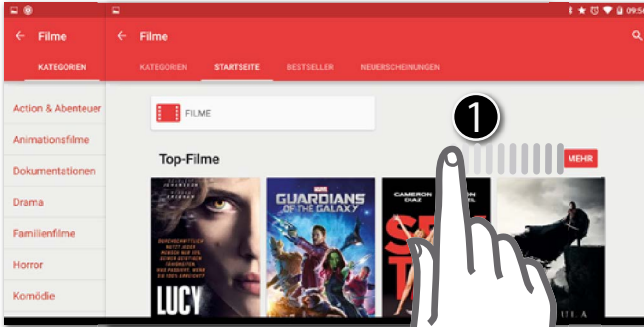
Filme

KATEGORIEN

Action & Abenteuer

Animationsfilme

Dokumentationen

Drama

Familienfilme

Horror

Komödie

Filme

KATEGORIEN STARTSEITE BESTSELLER NEUERSCHEINUNGEN

FILME

1

Top-Filme

MEHR

LUCY

GUARDIANS OF THE GALAXY

CAMERON DIAZ